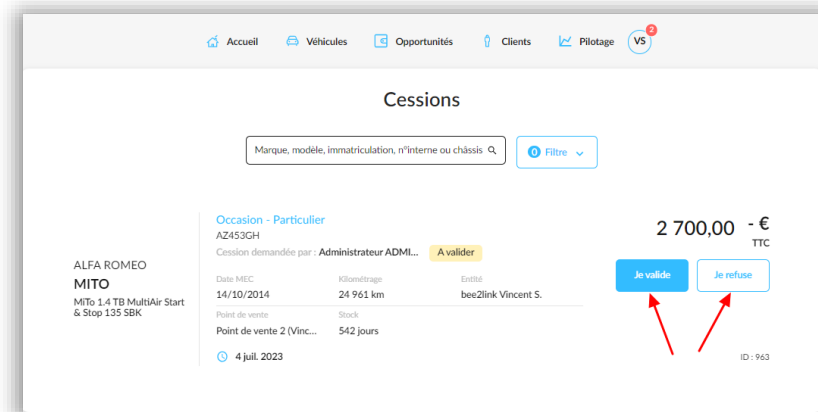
Accueil Véhicules Opportunités Clients Pilotage VS 2

Cessions

Marque, modèle, immatriculation, n°interne ou châssis

0 Filtre

ALFA ROMEO
MITO
MiTo 1.4 TB MultiAir Start & Stop 135 SBK

Occasion - Particulier
AZ453GH
Cession demandée par : Administrateur ADMI... A valider

Date MEC
14/10/2014

Kilométrage
24 961 km

Entité
bee2link Vincent S.

Point de vente
Point de vente 2 (Vinc...

Stock
542 jours

4 juil. 2023

2 700,00 - €
TTC

Je valide Je refuse

ID : 963